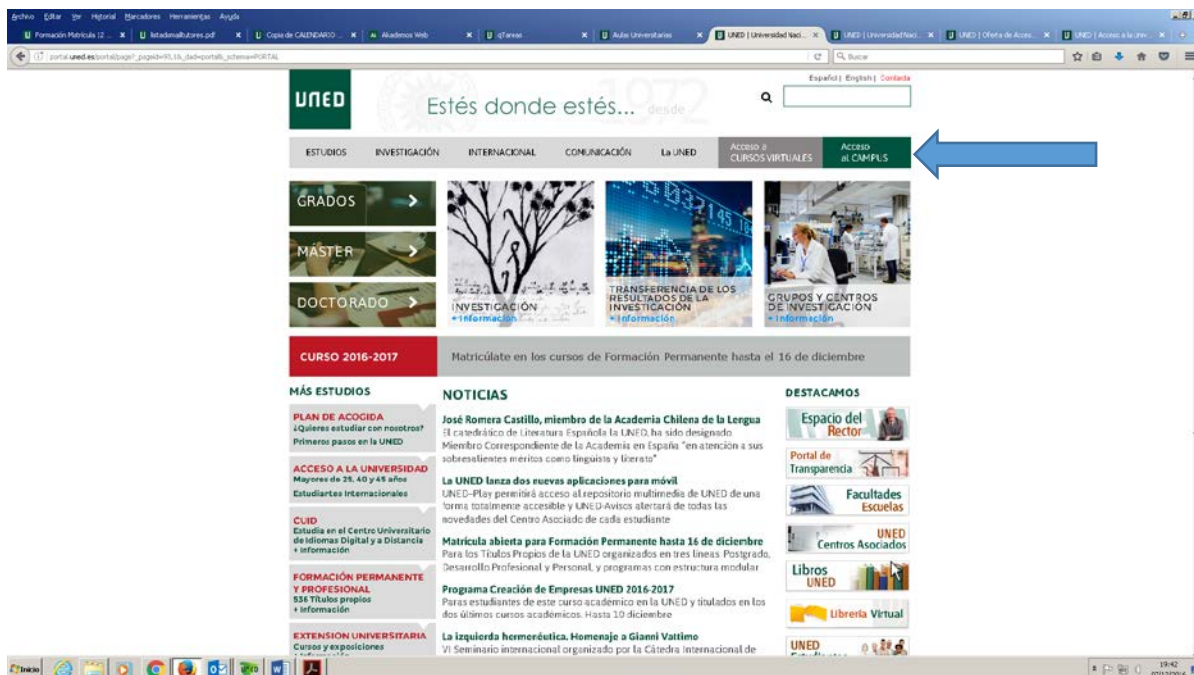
Archivo Editar Ver Historial Marcadores Herramientas Ayuda

Formación Matrícula (2... | listadomaltutores.pdf | Copia de CALENDARIO ... | Akademos Web | qTareas | Aulas Universitarias | UNED | Universidad Naci... | UNED | Universidad Naci... | UNED | Oferta de Acces... | UNED | Acceso a la Univ...

portal.uned.es/portal/page?_pageid=93,1&_dad=portal&_schema=PORTAL

Buscar

Español | English | Contacto

UNED

Estés donde estés... desde 1972

ESTUDIOS | INVESTIGACIÓN | INTERNACIONAL | COMUNICACIÓN | La UNED | Acceso a CURSOS VIRTUALES | Acceso al CAMPUS

GRADOS

MÁSTER

DOCTORADO

INVESTIGACIÓN +Información

TRANSFERENCIA DE LOS RESULTADOS DE LA INVESTIGACIÓN +Información

GRUPOS Y CENTROS DE INVESTIGACIÓN +Información

CURSO 2016-2017

Matricúlate en los cursos de Formación Permanente hasta el 16 de diciembre

MÁS ESTUDIOS

PLAN DE ACOGIDA
¿Quieres estudiar con nosotros?
Primeros pasos en la UNED

ACCESO A LA UNIVERSIDAD
Mayores de 25, 40 y 45 años
Estudiantes Internacionales

CUID
Estudia en el Centro Universitario de Idiomas Digital y a Distancia
+ Información

FORMACIÓN PERMANENTE Y PROFESIONAL
536 Títulos propios
+ Información

EXTENSIÓN UNIVERSITARIA
Cursos y exposiciones
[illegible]

NOTICIAS

José Romera Castillo, miembro de la Academia Chilena de la Lengua
El catedrático de Literatura Española la UNED, ha sido designado Miembro Correspondiente de la Academia en España "en atención a sus sobresalientes méritos como lingüista y literato"

La UNED lanza dos nuevas aplicaciones para móvil
UNED-Play permitirá acceso al repositorio multimedia de UNED de una forma totalmente accesible y UNED-Avisos alertará de todas las novedades del Centro Asociado de cada estudiante

Matrícula abierta para Formación Permanente hasta 16 de diciembre
Para los Títulos Propios de la UNED organizados en tres líneas: Postgrado, Desarrollo Profesional y Personal, y programas con estructura modular

Programa Creación de Empresas UNED 2016-2017
Paras estudiantes de este curso académico en la UNED y titulados en los dos últimos cursos académicos. Hasta 10 diciembre

La izquierda hermenéutica. Homenaje a Gianni Vattimo
VI Seminario internacional organizado por la Cátedra Internacional de

DESTACAMOS

Espacio del Rector

Portal de Transparencia

Facultades Escuelas

UNED Centros Asociados

Libros UNED

Librería Virtual

UNED Estudiantes

Inicio

19:42